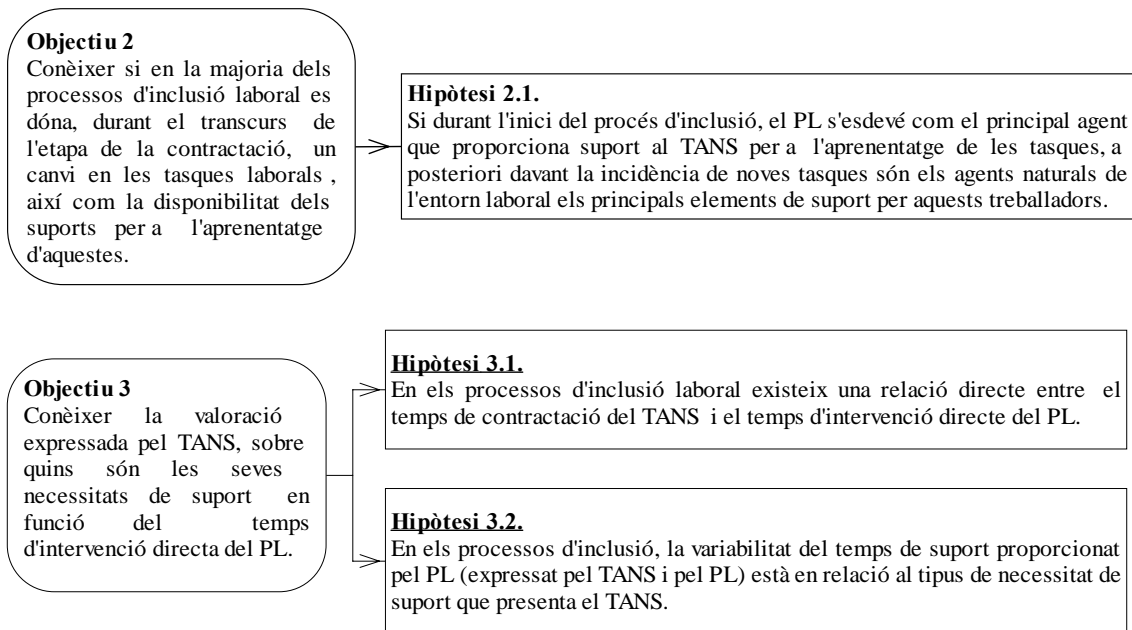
**Objectiu 2**
Conèixer si en la majoria dels processos d'inclusió laboral es dóna, durant el transcurs de l'etapa de la contractació, un canvi en les tasques laborals , així com la disponibilitat dels suports per a l'aprenentatge d'aquestes.

**Hipòtesi 2.1.**
Si durant l'inici del procés d'inclusió, el PL s'esdevé com el principal agent que proporciona suport al TANS per a l'aprenentatge de les tasques, a posteriori davant la incidència de noves tasques són els agents naturals de l'entorn laboral els principals elements de suport per aquests treballadors.

**Objectiu 3**
Conèixer la valoració expressada pel TANS, sobre quins són les seves necessitats de suport en funció del temps d'intervenció directa del PL.

**Hipòtesi 3.1.**
En els processos d'inclusió laboral existeix una relació directe entre el temps de contractació del TANS i el temps d'intervenció directe del PL.

**Hipòtesi 3.2.**
En els processos d'inclusió, la variabilitat del temps de suport proporcionat pel PL (expressat pel TANS i pel PL) està en relació al tipus de necessitat de suport que presenta el TANS.